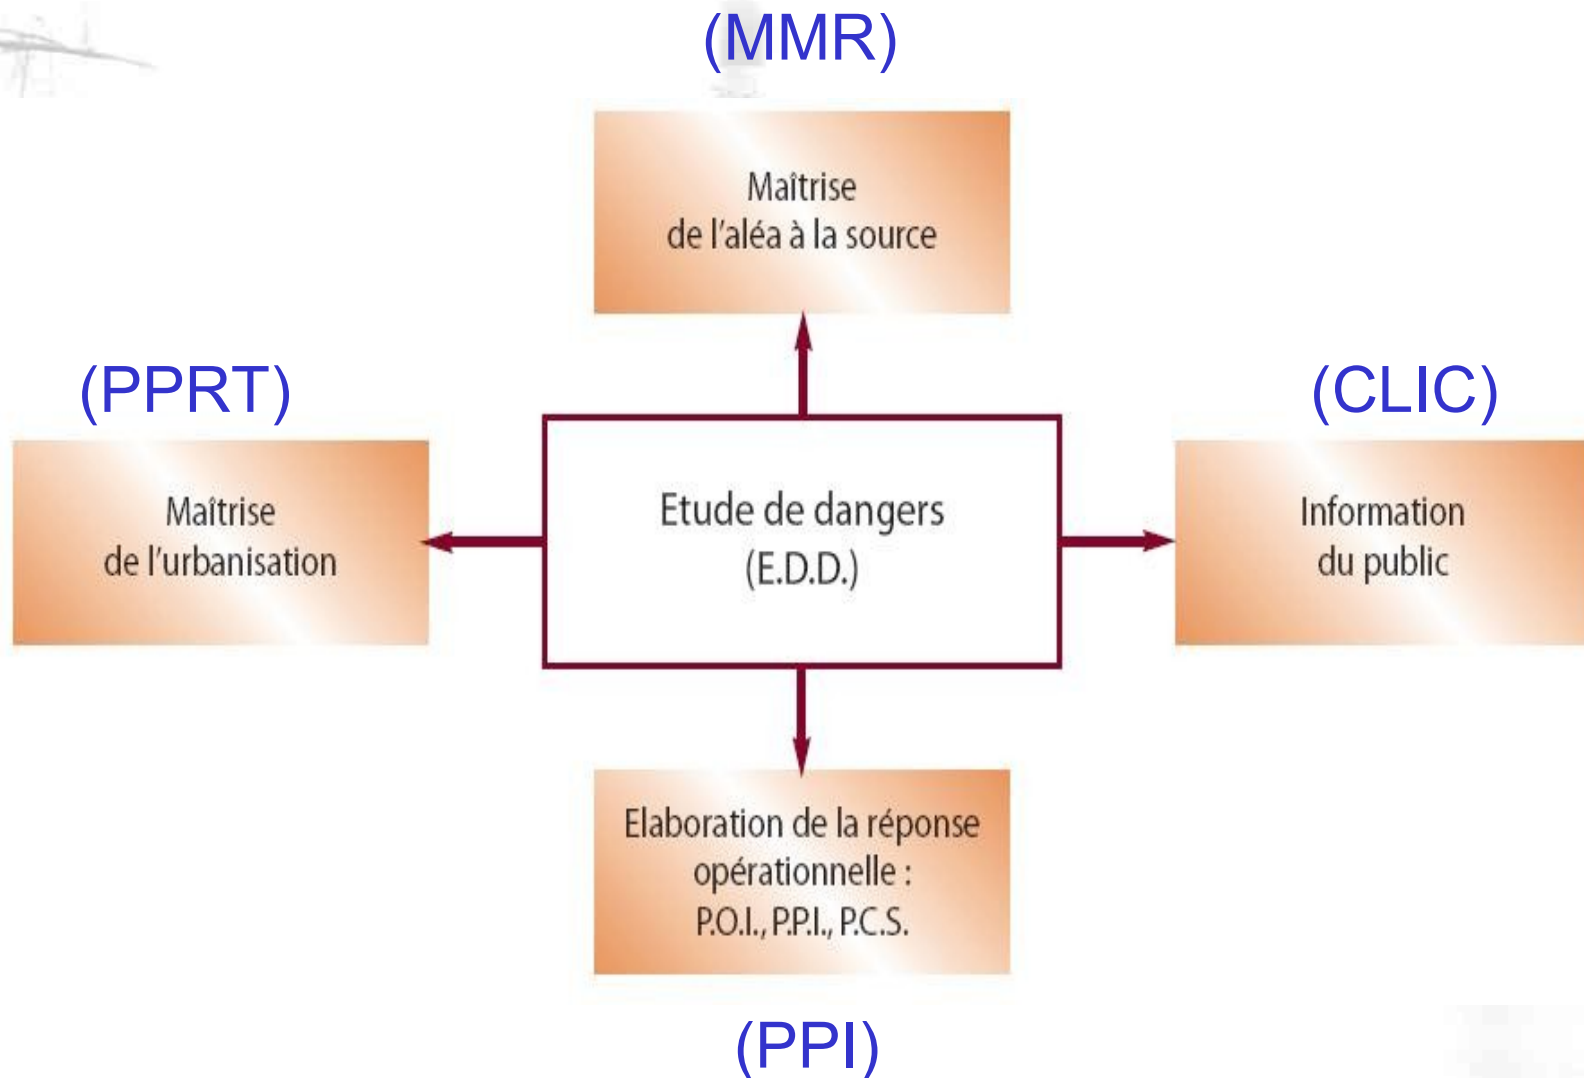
(MMR)

Maîtrise
de l'aléa à la source

(PPRT)

Maîtrise
de l'urbanisation

Etude de dangers
(E.D.D.)

(CLIC)

Information
du public

Elaboration de la réponse
opérationnelle :
P.O.I., P.P.I., P.C.S.

(PPI)